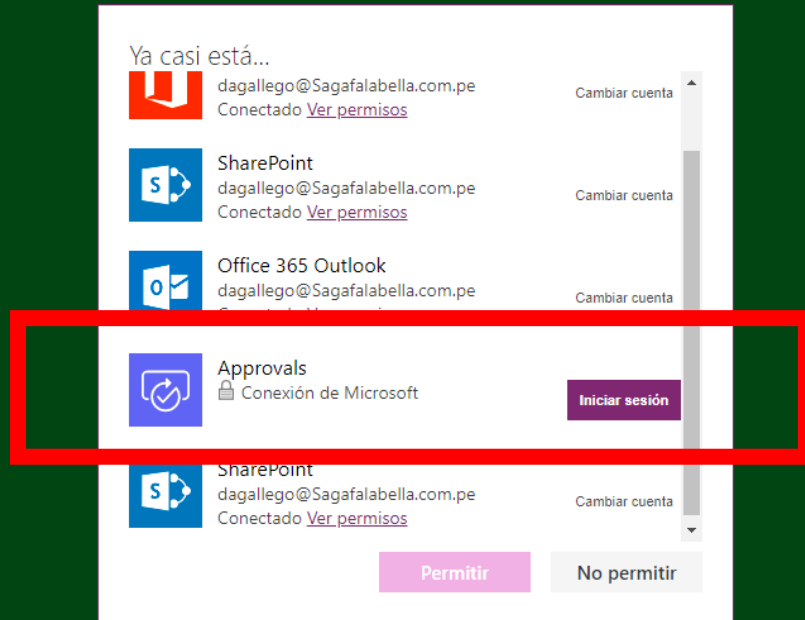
Ya casi está...

dagallego@Sagafalabella.com.pe
Conectado Ver permisos
Cambiar cuenta

S
SharePoint
dagallego@Sagafalabella.com.pe
Conectado Ver permisos
Cambiar cuenta

O
Office 365 Outlook
dagallego@Sagafalabella.com.pe
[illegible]
Cambiar cuenta

Approvals
Conexión de Microsoft
Iniciar sesión

S
SharePoint
dagallego@Sagafalabella.com.pe
Conectado Ver permisos
Cambiar cuenta

Permitir
No permitir